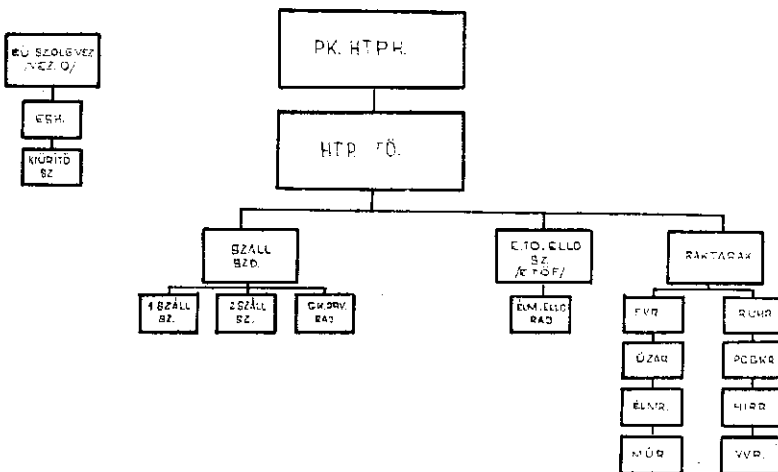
PK. HTPH.

HTP. FÖ.

EÜ. SZOLG.VEZ. /VEZ. O/

ESH.

KIÜRITŐ SZ.

SZÁLL SZD.

1.SZÁLL SZ.

2.SZÁLL SZ.

GK.SRV. RAJ

E.TO. ELLD SZ. /E.TÖF/

ÉLM.ELLÓ RAJ

RAKTÁRAK

EVR.

ÜZAR

ÉLMR.

MÜR

RUHR

PCGKR

HIRR.

VVR.